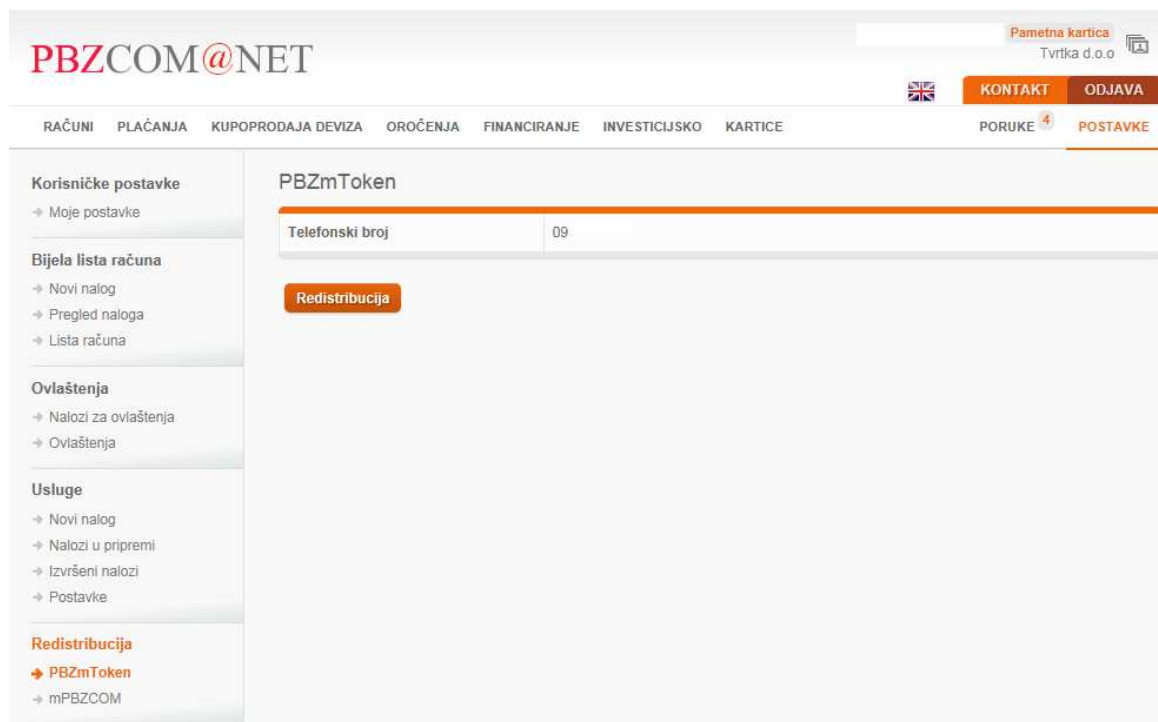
PBZCOM@NET

Pametna kartica
Tvrtka d.o.o

KONTAKT ODJAVA

RAČUNI PLAĆANJA KUPOPRODAJA DEVIZA OROČENJA FINANCIRANJE INVESTICIJSKO KARTICE PORUKE 4 POSTAVKE

Korisničke postavke
→ Moje postavke

Bijela lista računa
→ Novi nalog
→ Pregled naloga
→ Lista računa

Ovlaštenja
→ Nalozi za ovlaštenja
→ Ovlaštenja

Usluge
→ Novi nalog
→ Nalozi u pripremi
→ Izvršeni nalozi
→ Postavke

Redistribucija
→ PBZmToken
→ mPBZCOM

PBZmToken

| Telefonski broj | 09 |
|---|---|

Redistribucija